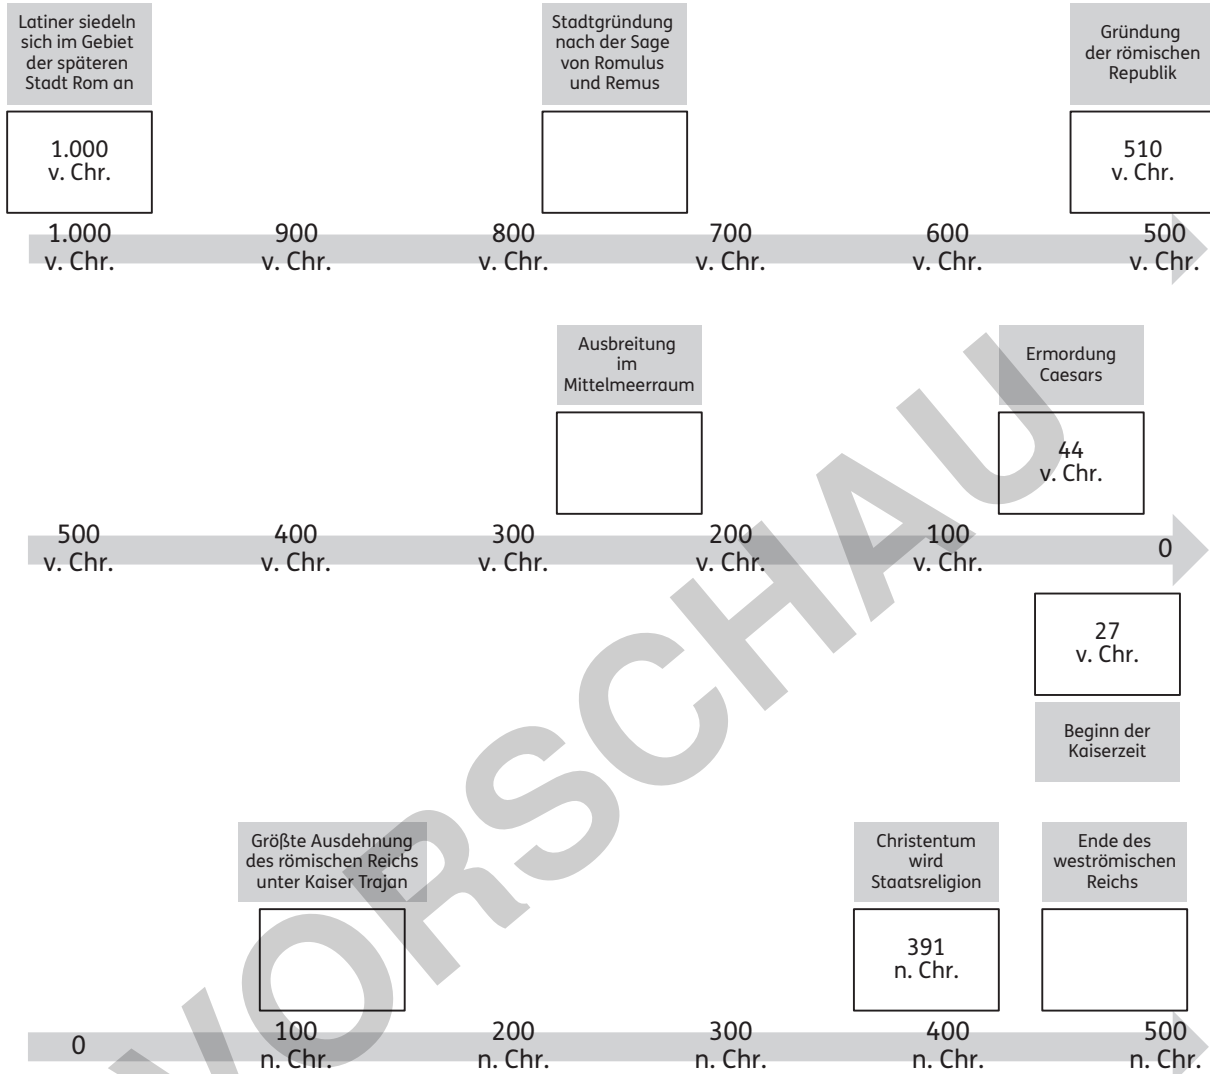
Latiner siedeln sich im Gebiet der späteren Stadt Rom an

1.000 v. Chr.

Stadtgründung nach der Sage von Romulus und Remus

Gründung der römischen Republik

510 v. Chr.

1.000 v. Chr. 900 v. Chr. 800 v. Chr. 700 v. Chr. 600 v. Chr. 500 v. Chr.

Ausbreitung im Mittelmeerraum

Ermordung Caesars

44 v. Chr.

500 v. Chr. 400 v. Chr. 300 v. Chr. 200 v. Chr. 100 v. Chr. 0

27 v. Chr.

Beginn der Kaiserzeit

Größte Ausdehnung des römischen Reichs unter Kaiser Trajan

Christentum wird Staatsreligion

391 n. Chr.

Ende des weströmischen Reichs

0 100 n. Chr. 200 n. Chr. 300 n. Chr. 400 n. Chr. 500 n. Chr.

VORSCHAU